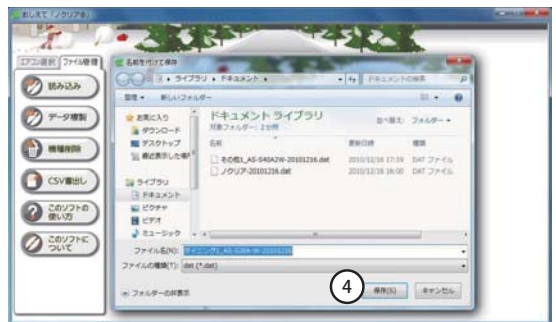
おしえて「ノクリア」

エアコン選択 ファイル管理

読み込み

データ複製

機種削除

CSV書出し

このソフトの使い方

このソフトについて

名前を付けて保存

ライブラリ ▸ ドキュメント ▸

ドキュメントの検索

整理 ▾ 新しいフォルダー

お気に入り
ダウンロード
デスクトップ
最近表示した場所

ライブラリ
ドキュメント
ピクチャ
ビデオ
ミュージック

ドキュメント ライブラリ
対象フォルダー: 2 か所

並べ替え: フォルダー ▾

| 名前 | 更新日時 | 種類 |
|---|---|---|
| その他1_AS-S40A2W-20101216.dat | 2010/12/16 17:19 | DAT ファイル |
| ノクリア-20101216.dat | 2010/12/16 16:00 | DAT ファイル |

ファイル名(N): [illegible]

ファイルの種類(T): dat (*.dat)

フォルダーの非表示

4

保存(S) キャンセル